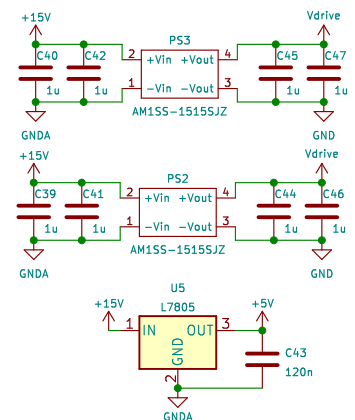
+15V
C40
1u
C42
1u
GNDA
2
1
PS3
+Vin +Vout
−Vin −Vout
AM1SS-1515SJZ
4
3
C45
1u
C47
1u
Vdrive
GND

+15V
C39
1u
C41
1u
GNDA
2
1
PS2
+Vin +Vout
−Vin −Vout
AM1SS-1515SJZ
4
3
C44
1u
C46
1u
Vdrive
GND

U5
L7805
+15V
1
IN
OUT
3
+5V
GND
2
C43
120n
GNDA